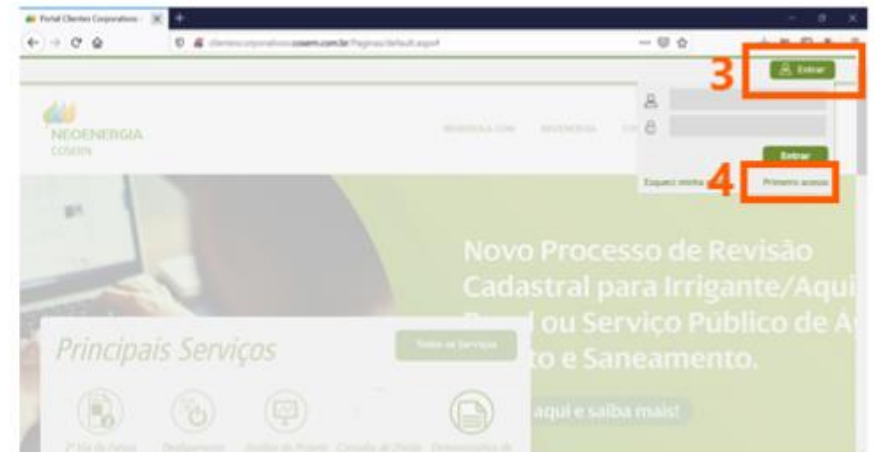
Portal Clientes Corporativo

clientescorporativos.cosern.com.br/Paginas/default.aspx

3

Entrar

NEOENERGIA
COSERN

Entrar

Esqueci minha

4

Primeiro acesso

Novo Processo de Revisão Cadastral para Irrigante/Aqui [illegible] ou Serviço Público de A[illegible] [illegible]to e Saneamento.

Principais Serviços

Todos os Serviços

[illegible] aqui e saiba mais!

2ª Via de Fatura

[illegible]